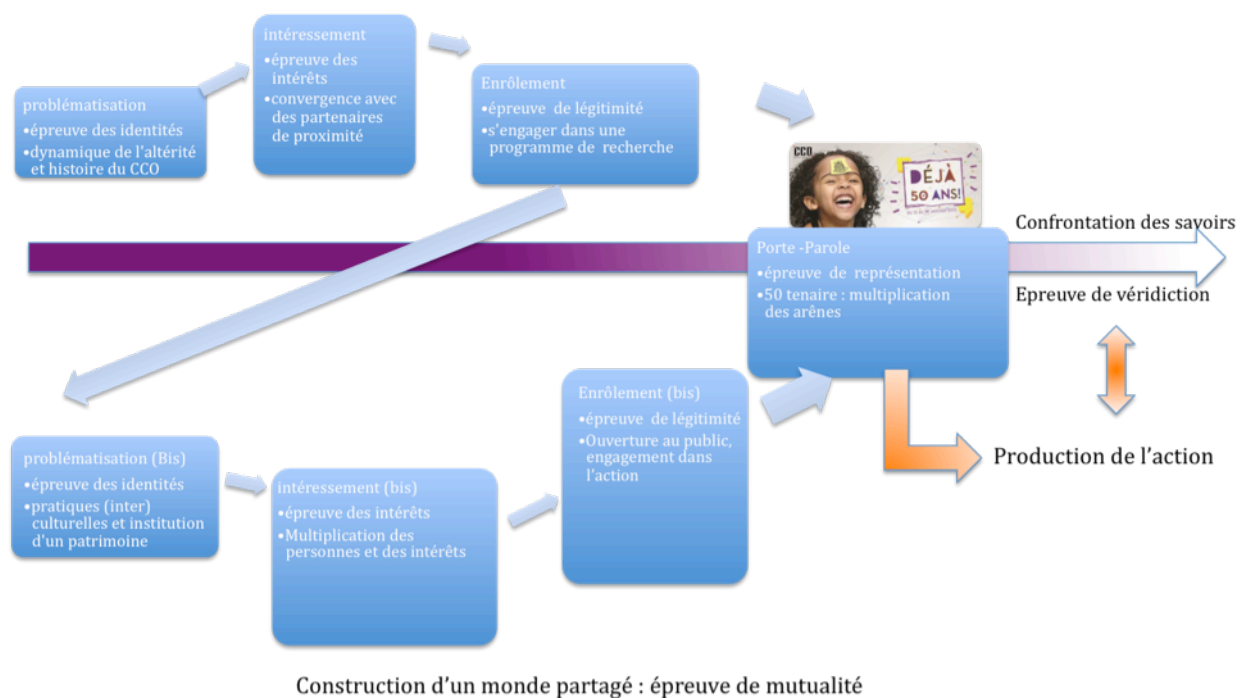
problématisation
•épreuve des identités
•dynamique de l'altérité et histoire du CCO

intéressement
•épreuve des intérêts
•convergence avec des partenaires de proximité

Enrôlement
•épreuve de légitimité
•s'engager dans une programme de recherche

CCO
DÉJÀ 50 ANS!

Confrontation des savoirs

Porte -Parole
•épreuve de représentation
•50 tenaire : multiplication des arènes

Epreuve de véridiction

Production de l'action

problématisation (Bis)
•épreuve des identités
•pratiques (inter) culturelles et institution d'un patrimoine

intéressement (bis)
•épreuve des intérêts
•Multiplication des personnes et des intérêts

Enrôlement (bis)
•épreuve de légitimité
•Ouverture au public, engagement dans l'action

Construction d'un monde partagé : épreuve de mutualité